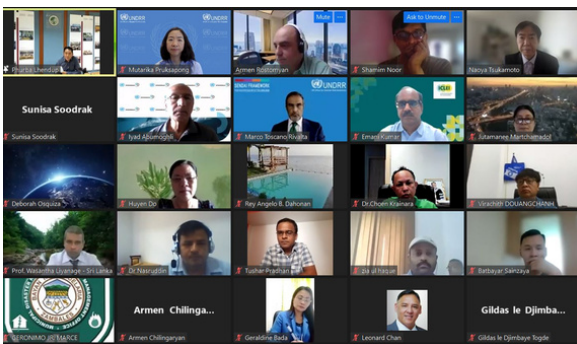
Phurba Lhendup
UNDRR
Mutarika Pruksapong
Mute
Armen Roztomyan
Ask to Unmute
Shamim Noor
Naoya Tsukamoto
Sunisa Soodrak
Sunisa Soodrak
Iyad Abumoghli
SENDAI FRAMEWORK
UNDRR
Marco Toscano Rivalta
IGB
Emani Kumar
Jutamanee Martchamadol
Deborah Osquiza
Huyen Do
Rey Angelo B. Dahonan
Dr.Choen Krainara
Ulrachith DOUANGCHANH
Prof. Wasantha Uyanage - Sri Lanka
Dr Nasruddin
Tushar Pradhan
Zia ul haque
Batbayar Sainzaya
Armen Chilinga...
Armen Chillingaryan
Geraldine Bada
Leonard Chan
Gildas le Djimba...
Gildas le Djimbaye Togde
GERONIMO JR MARCE